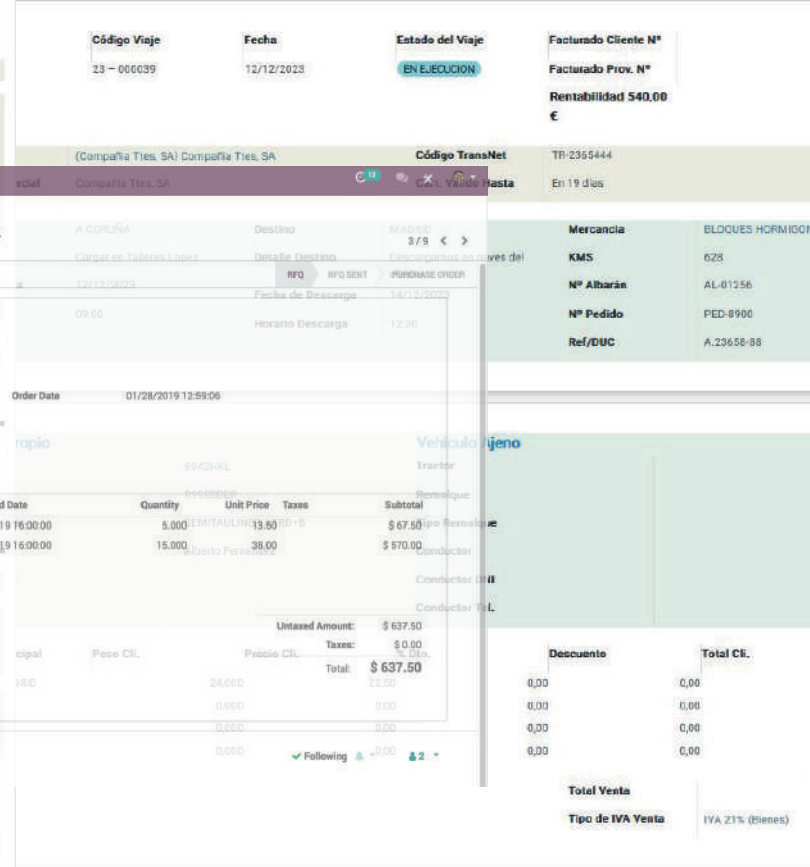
Código Viaje
23 – 000039

Fecha
12/12/2023

Estado del Viaje
EN EJECUCION

Facturado Cliente Nº
Facturado Prov. Nº
Rentabilidad 540,00 €

(Compañia Ttes, SA) Compañia Ttes, SA
Código TransNet
TR-2355444

rcial
Compañia Ttes, SA
Cert. Valido Hasta
En 19 dias

A CORUÑA
Destino
MADRID
Cargar en Talleres Lopez
Detalle Destino
Descargamos en naves del
12/12/2023
Fecha de Descarga
14/12/2023
09:00
Horario Descarga
12:30

3/9

RFQ
RFQ SENT
PURCHASE ORDER

Mercancia
BLOQUES HORMIGON
KMS
628
Nº Albarán
AL-01256
Nº Pedido
PED-8900
Ref/DUC
A.23658-88

Order Date
01/28/2019 12:59:06

ropio
Vehiculo Ajeno
Tractor
Remolque
Tipo Remolque
Conductor
Conductor DNI
Conductor Tel.

| d Date | Quantity | Unit Price | Taxes | Subtotal |
|---|---|---|---|---|
| 19 16:00:00 | 5.000 | 13.50 | | $ 67.50 |
| 19 16:00:00 | 15.000 | 38.00 | | $ 570.00 |

Untaxed Amount: $ 637.50
Taxes: $ 0.00
Total: $ 637.50

cipal
Peso Cli.
Precio Cli.
% Dto.
Descuento
Total Cli.

24,000
22,50
0,00
0,00
0,000
0,00
0,00
0,00
0,000
0,00
0,00
0,00
0,000
0,00
0,00
0,00

✔ Following
2

Total Venta
Tipo de IVA Venta
IVA 21% (Bienes)